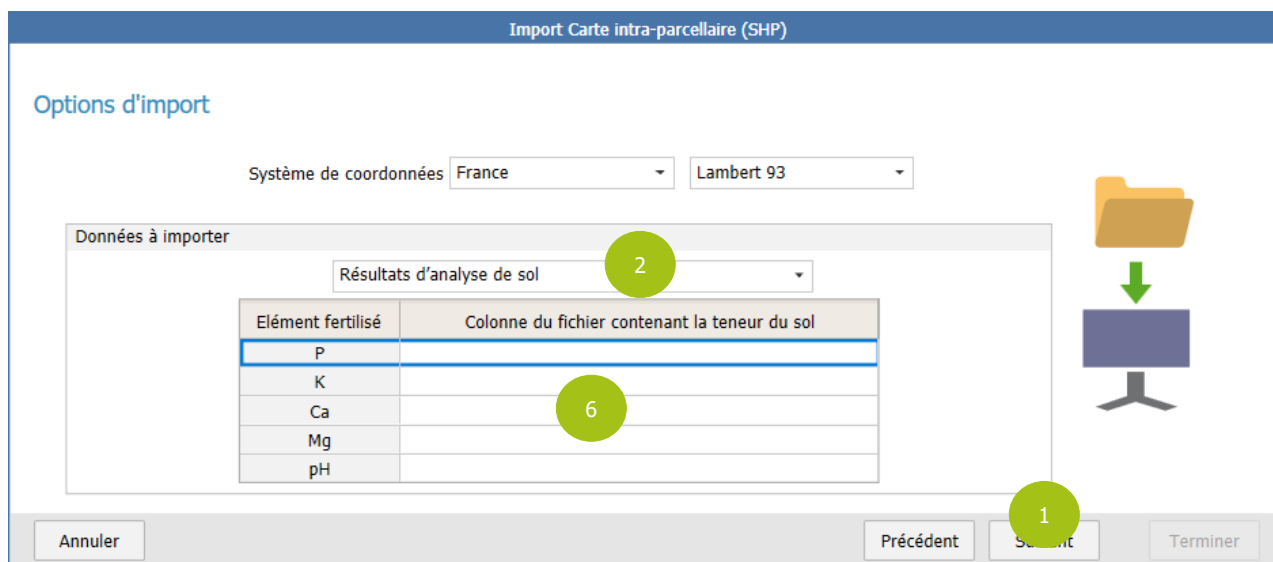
Import Carte intra-parcellaire (SHP)

Options d'import

Système de coordonnées France Lambert 93

Données à importer

Résultats d'analyse de sol

2

| Elément fertilisé | Colonne du fichier contenant la teneur du sol |
|---|---|
| P | |
| K | |
| Ca | |
| Mg | |
| pH | |

6

1

Annuler

Précédent

Su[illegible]t

Terminer